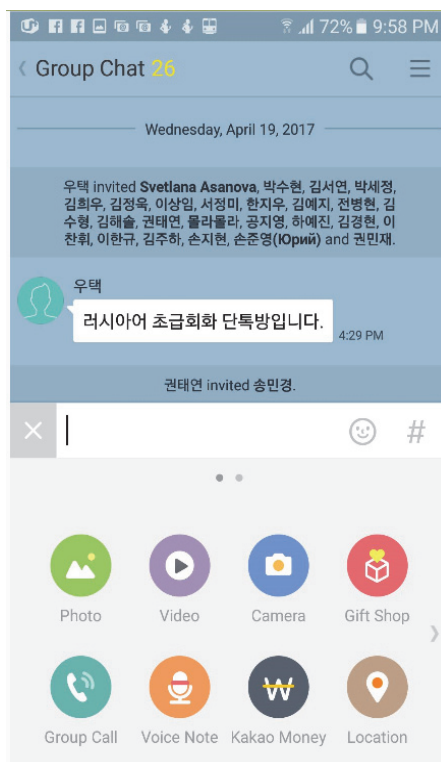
72% 9:58 PM

Group Chat 26

Wednesday, April 19, 2017

우택 invited Svetlana Asanova, 박수현, 김서연, 박세정, 김희우, 김정욱, 이상임, 서정미, 한지우, 김예지, 전병현, 김수형, 김해솔, 권태연, 몰라몰라, 공지영, 하예진, 김경현, 이찬휘, 이한규, 김주하, 손지현, 손준영(Юрий) and 권민재.

우택

러시아어 초급회화 단톡방입니다.

4:29 PM

권태연 invited 송민경.

#

Photo

Video

Camera

Gift Shop

Group Call

Voice Note

Kakao Money

Location